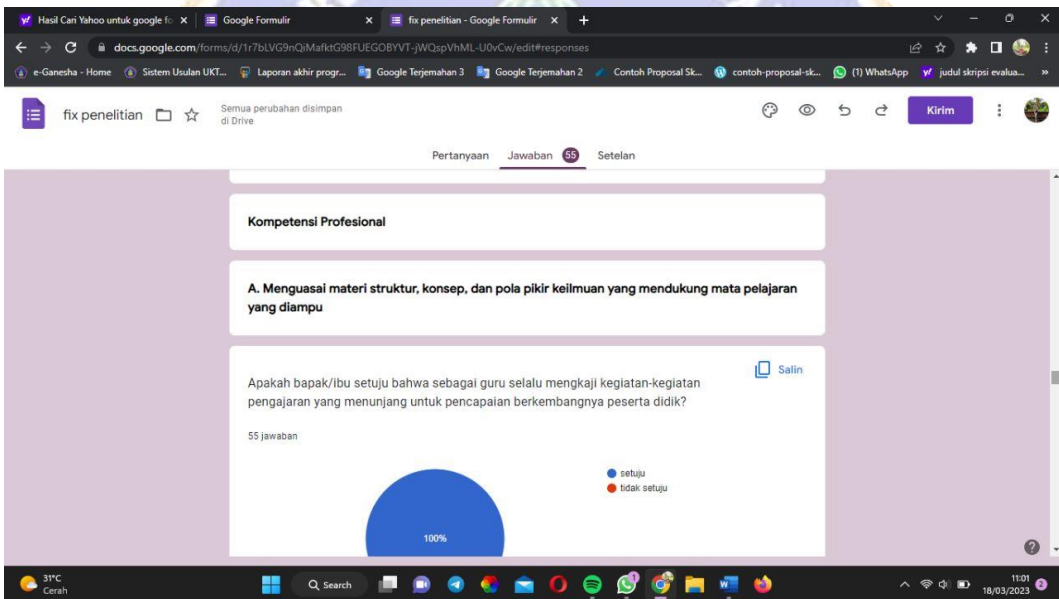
Hasil Cari Yahoo untuk google fo ×
Google Formulir ×
fix penelitian - Google Formulir ×
+

docs.google.com/forms/d/1r7bLVG9nQiMafktG98FUEGOBYVT-jWQspVhML-U0vCw/edit#responses

e-Ganesha - Home
Sistem Usulan UKT...
Laporan akhir progr...
Google Terjemahan 3
Google Terjemahan 2
Contoh Proposal Sk...
contoh-proposal-sk...
(1) WhatsApp
judul skripsi evalua...

fix penelitian
Semua perubahan disimpan di Drive
Kirim

Pertanyaan
Jawaban 55
Setelan

Kompetensi Profesional

A. Menguasai materi struktur, konsep, dan pola pikir keilmuan yang mendukung mata pelajaran yang diampu

Salin

Apakah bapak/ibu setuju bahwa sebagai guru selalu mengkaji kegiatan-kegiatan pengajaran yang menunjang untuk pencapaian berkembangnya peserta didik?

55 jawaban

setuju
tidak setuju

100%

31°C
Cerah
Search
11:01
18/03/2023
2